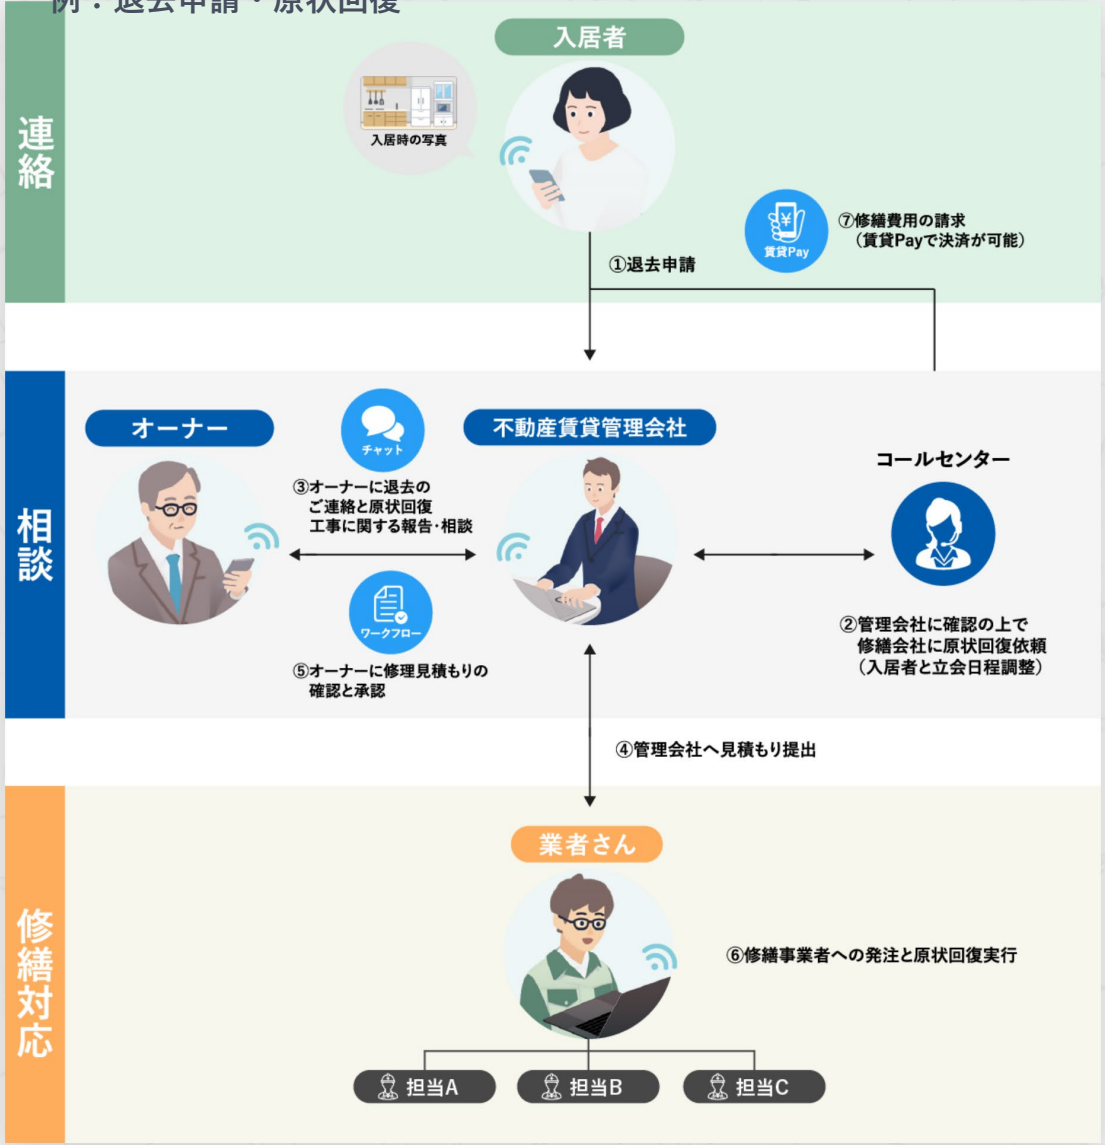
例：退去申請・原状回復

連絡

入居者

入居時の写真

①退去申請

賃貸Pay

⑦修繕費用の請求
（賃貸Payで決済が可能）

相談

オーナー

チャット

③オーナーに退去の
ご連絡と原状回復
工事に関する報告・相談

不動産賃貸管理会社

コールセンター

ワークフロー

⑤オーナーに修理見積もりの
確認と承認

②管理会社に確認の上で
修繕会社に原状回復依頼
（入居者と立会日程調整）

④管理会社へ見積もり提出

修繕対応

業者さん

⑥修繕事業者への発注と原状回復実行

担当A

担当B

担当C